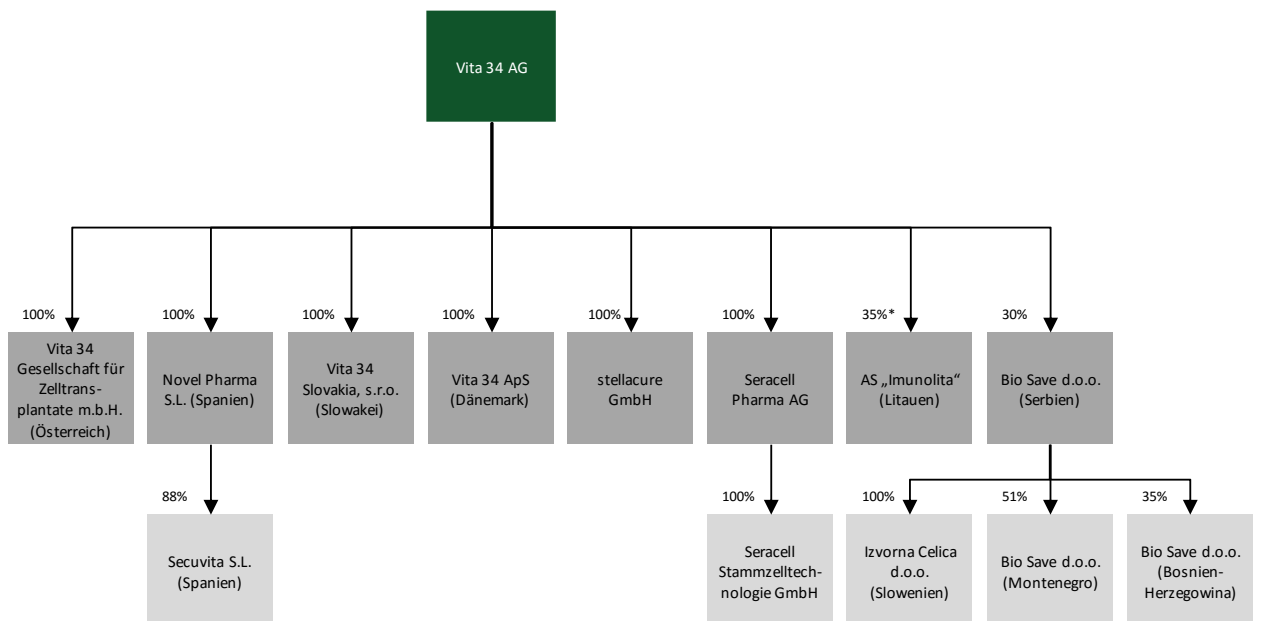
Vita 34 AG

100%
Vita 34 Gesellschaft für Zelltransplantate m.b.H. (Österreich)

100%
Novel Pharma S.L. (Spanien)

88%
Secuvita S.L. (Spanien)

100%
Vita 34 Slovakia, s.r.o. (Slowakei)

100%
Vita 34 ApS (Dänemark)

100%
stellacure GmbH

100%
Seracell Pharma AG

100%
Seracell Stammzelltechnologie GmbH

35%*
AS „Imunolita“ (Litauen)

30%
Bio Save d.o.o. (Serbien)

100%
Izvorna Celica d.o.o. (Slowenien)

51%
Bio Save d.o.o. (Montenegro)

35%
Bio Save d.o.o. (Bosnien-Herzegowina)